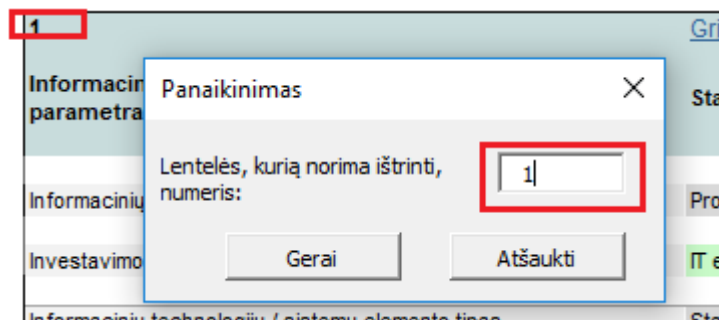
1

Gri

Informacin
parametra

Sta

Informacinių

Pro

Investavimo

IT e

Informacinių technologijų / sistemų elemento tipas

Sta

Panaikinimas

Lentelės, kurią norima ištrinti, numeris:

1

Gerai

Atšaukti